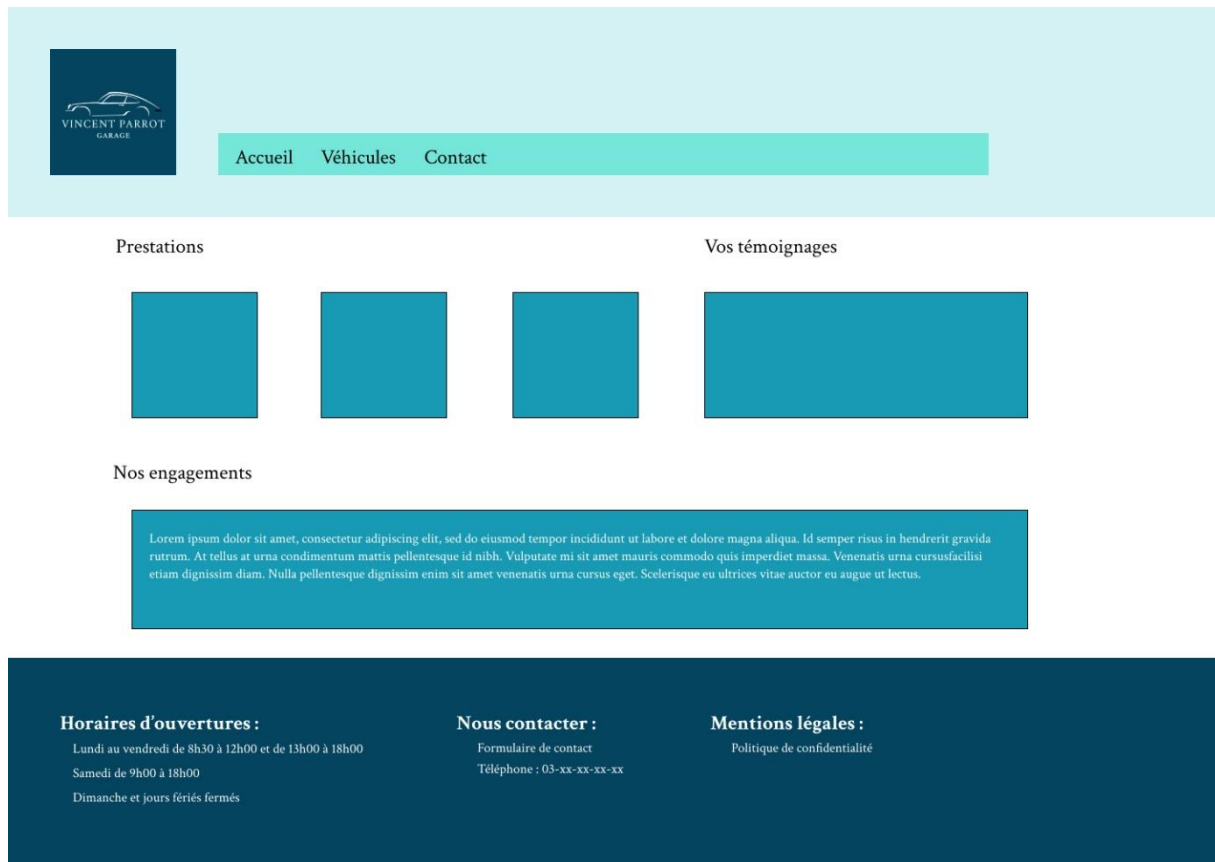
VINCENT PARROT
GARAGE

Accueil Véhicules Contact

Prestations

Vos témoignages

Nos engagements

Lorem ipsum dolor sit amet, consectetur adipiscing elit, sed do eiusmod tempor incididunt ut labore et dolore magna aliqua. Id semper risus in hendrerit gravida rutrum. At tellus at urna condimentum mattis pellentesque id nibh. Vulputate mi sit amet mauris commodo quis imperdiet massa. Venenatis urna cursusfacilisi etiam dignissim diam. Nulla pellentesque dignissim enim sit amet venenatis urna cursus eget. Scelerisque eu ultrices vitae auctor eu augue ut lectus.

Horaires d'ouvertures :
Lundi au vendredi de 8h30 à 12h00 et de 13h00 à 18h00
Samedi de 9h00 à 18h00
Dimanche et jours fériés fermés

Nous contacter :
Formulaire de contact
Téléphone : 03-xx-xx-xx-xx

Mentions légales :
Politique de confidentialité